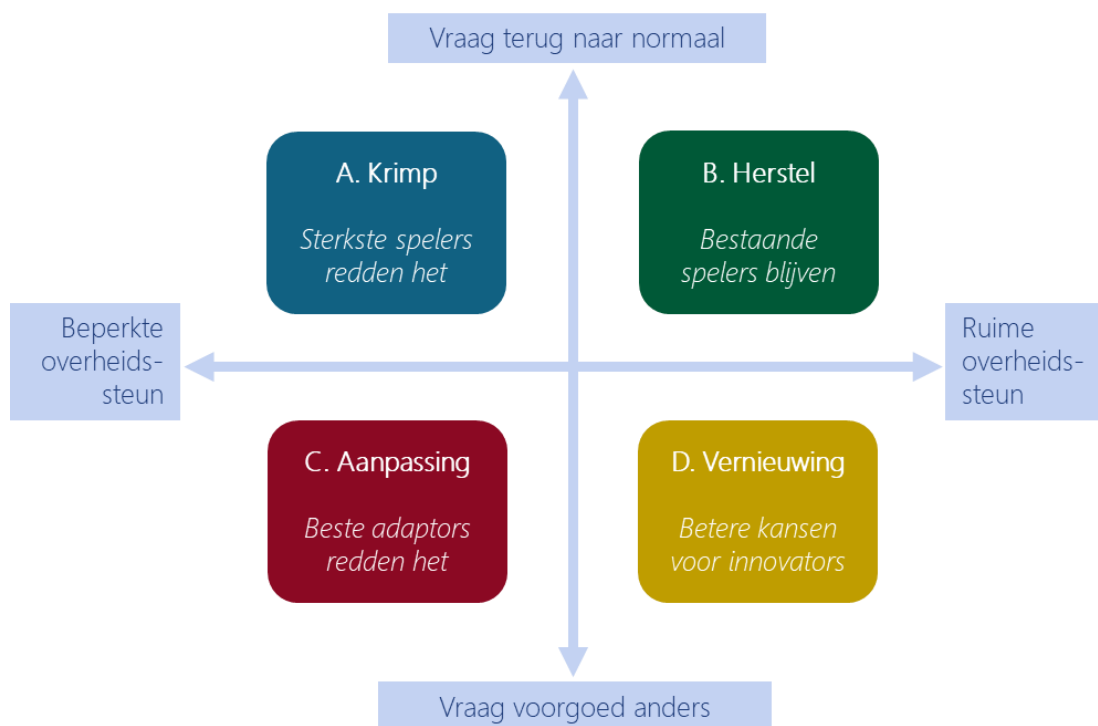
Vraag terug naar normaal

A. Krimp

Sterkste spelers redden het

B. Herstel

Bestaande spelers blijven

Beperkte overheids-steun

Ruime overheids-steun

C. Aanpassing

Beste adaptors redden het

D. Vernieuwing

Betere kansen voor innovators

Vraag voorgoed anders